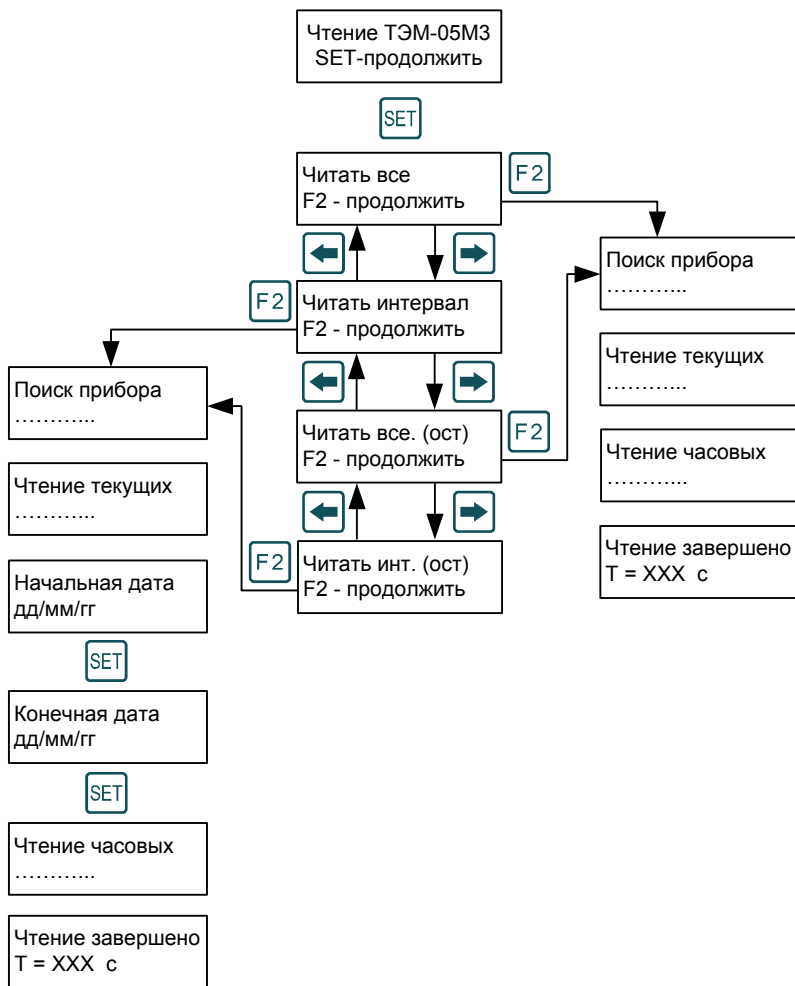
Чтение ТЭМ-05М3
SET-продолжить

SET

Читать все
F2 - продолжить

F2

Поиск прибора
………..

Чтение текущих
………..

Чтение часовых
………..

Чтение завершено
T = XXX с

F2

Читать интервал
F2 - продолжить

Читать все. (ост)
F2 - продолжить

F2

F2

Читать инт. (ост)
F2 - продолжить

Поиск прибора
………..

Чтение текущих
………..

Начальная дата
дд/мм/гг

SET

Конечная дата
дд/мм/гг

SET

Чтение часовых
………..

Чтение завершено
T = XXX с